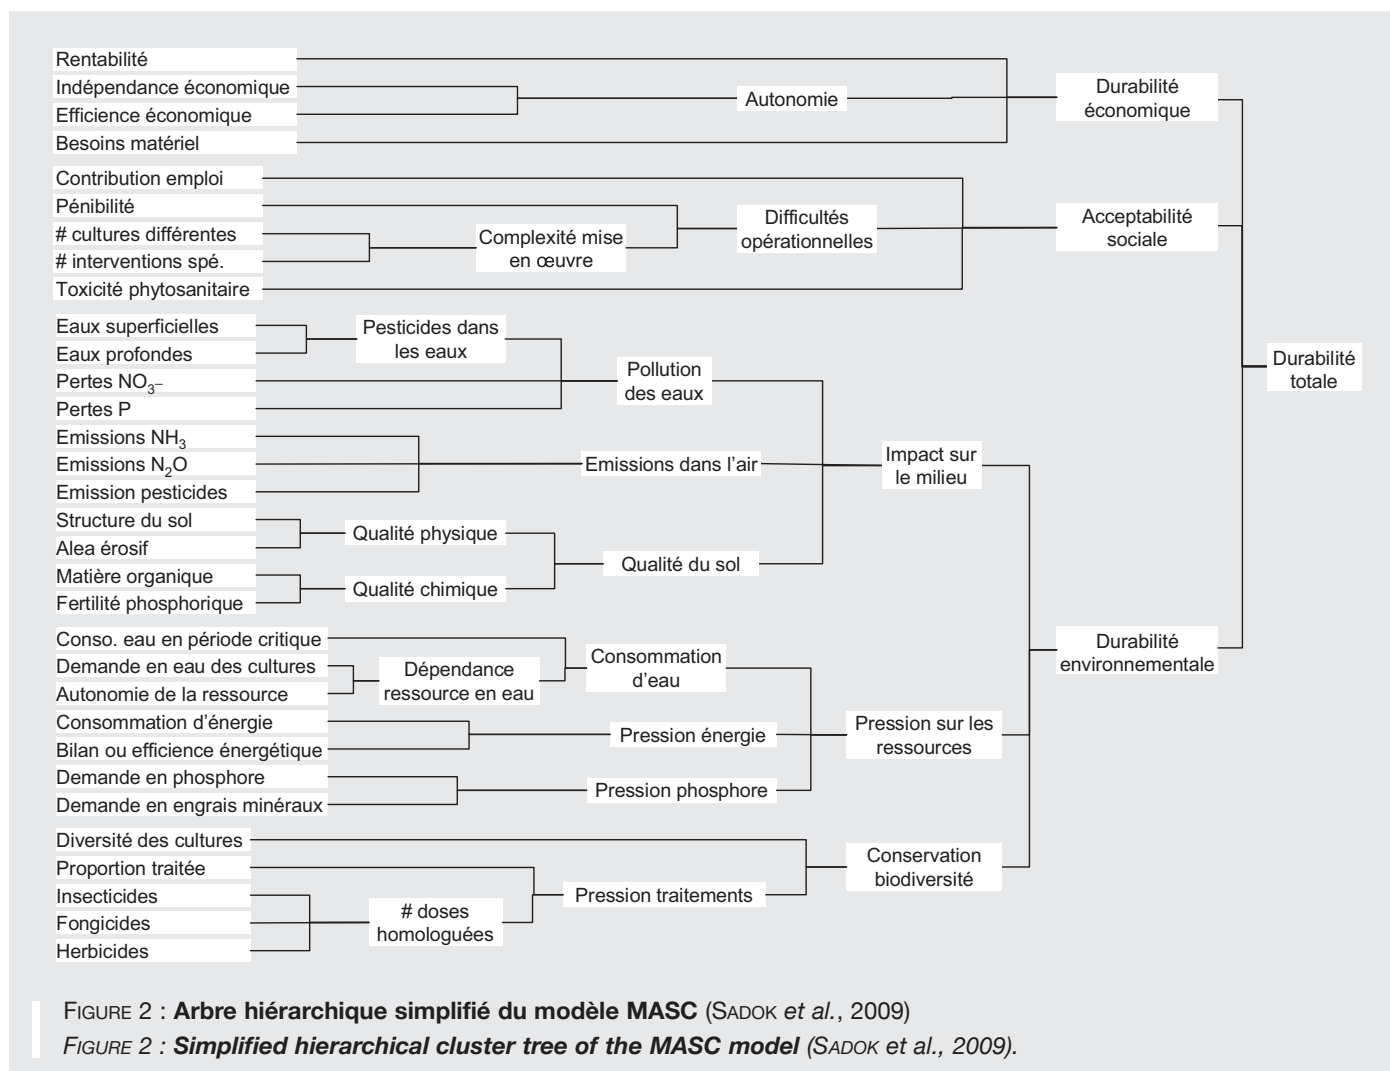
Rentabilité
Indépendance économique
Efficience économique
Besoins matériel
Autonomie
Durabilité économique
Contribution emploi
Pénibilité
# cultures différentes
# interventions spé.
Toxicité phytosanitaire
Complexité mise en œuvre
Difficultés opérationnelles
Acceptabilité sociale
Eaux superficielles
Eaux profondes
Pertes $NO_3^-$
Pertes P
Pesticides dans les eaux
Pollution des eaux
Emissions $NH_3$
Emissions $N_2O$
Emission pesticides
Emissions dans l'air
Structure du sol
Alea érosif
Matière organique
Fertilité phosphorique
Qualité physique
Qualité chimique
Qualité du sol
Impact sur le milieu
Durabilité totale
Conso. eau en période critique
Demande en eau des cultures
Autonomie de la ressource
Dépendance ressource en eau
Consommation d'eau
Consommation d'énergie
Bilan ou efficience énergétique
Pression énergie
Demande en phosphore
Demande en engrais minéraux
Pression phosphore
Pression sur les ressources
Durabilité environnementale
Diversité des cultures
Proportion traitée
Insecticides
Fongicides
Herbicides
# doses homologuées
Pression traitements
Conservation biodiversité

FIGURE 2 : Arbre hiérarchique simplifié du modèle MASC (SADOK et al., 2009)
FIGURE 2 : Simplified hierarchical cluster tree of the MASC model (SADOK et al., 2009).